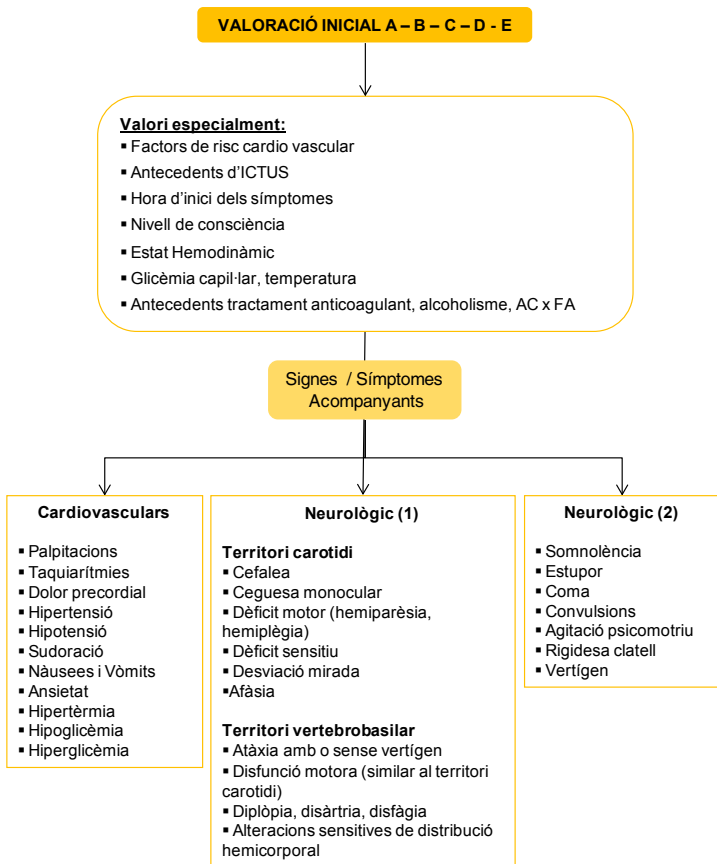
VALORACIÓ INICIAL A – B – C – D - E

Valori especialment:
▪ Factors de risc cardio vascular
▪ Antecedents d'ICTUS
▪ Hora d'inici dels símptomes
▪ Nivell de consciència
▪ Estat Hemodinàmic
▪ Glicèmia capil·lar, temperatura
▪ Antecedents tractament anticoagulant, alcoholisme, AC x FA

Signes / Símptomes Acompanyants

Cardiovasculars
▪ Palpitacions
▪ Taquiarítmies
▪ Dolor precordial
▪ Hipertensió
▪ Hipotensió
▪ Sudoració
▪ Nàusees i Vòmits
▪ Ansietat
▪ Hipertèrmia
▪ Hipoglicèmia
▪ Hiperglicèmia

Neurològic (1)
Territori carotidi
▪ Cefalea
▪ Ceguesa monocular
▪ Dèficit motor (hemiparèsia, hemiplègia)
▪ Dèficit sensitiu
▪ Desviació mirada
▪Afàsia

Territori vertebrobasilar
▪ Atàxia amb o sense vertígen
▪ Disfunció motora (similar al territori carotidi)
▪ Diplòpia, disàrtria, disfàgia
▪ Alteracions sensitives de distribució hemicorporal

Neurològic (2)
▪ Somnolència
▪ Estupor
▪ Coma
▪ Convulsions
▪ Agitació psicomotriu
▪ Rigidesa clatell
▪ Vertígen